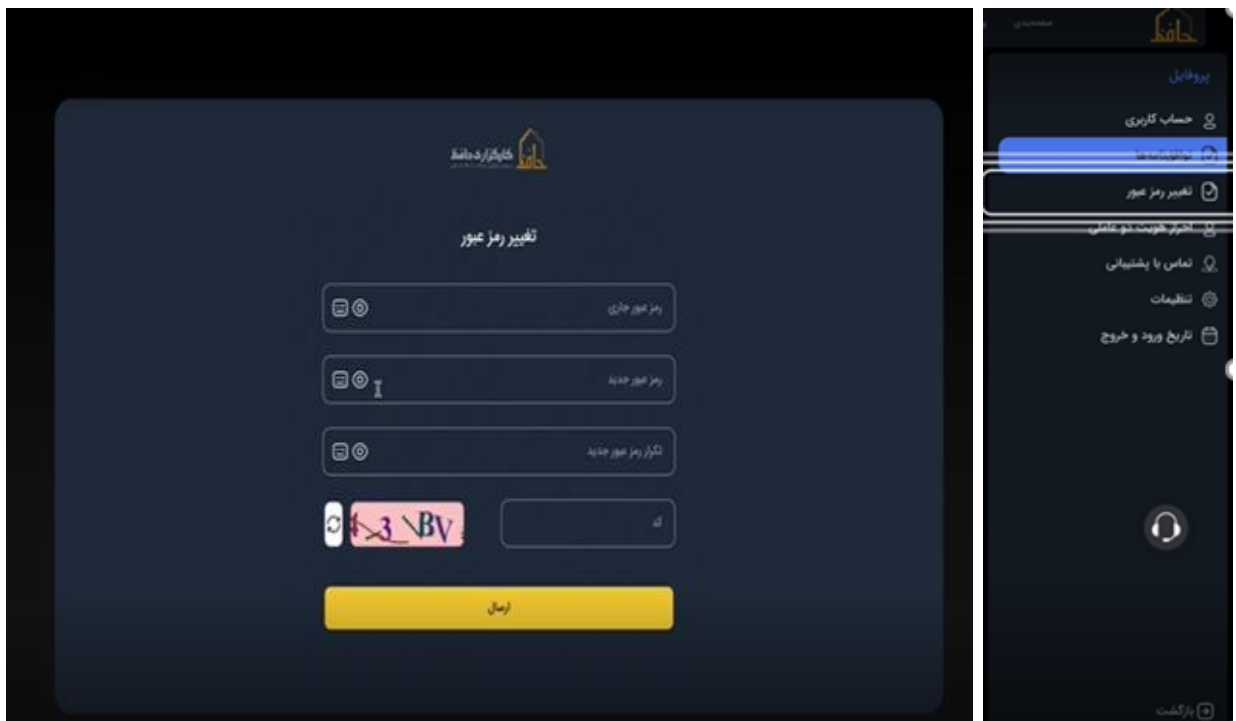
کارگزاری حافظ

تغییر رمز عبور

رمز عبور جاری

رمز عبور جدید

تکرار رمز عبور جدید

کد

4 3 \BV

ارسال

حافظ

صفحه‌بندی

پروفایل

حساب کاربری

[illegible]

تغییر رمز عبور

احراز هویت دو عاملی

تماس با پشتیبانی

تنظیمات

تاریخ ورود و خروج

بازگشت